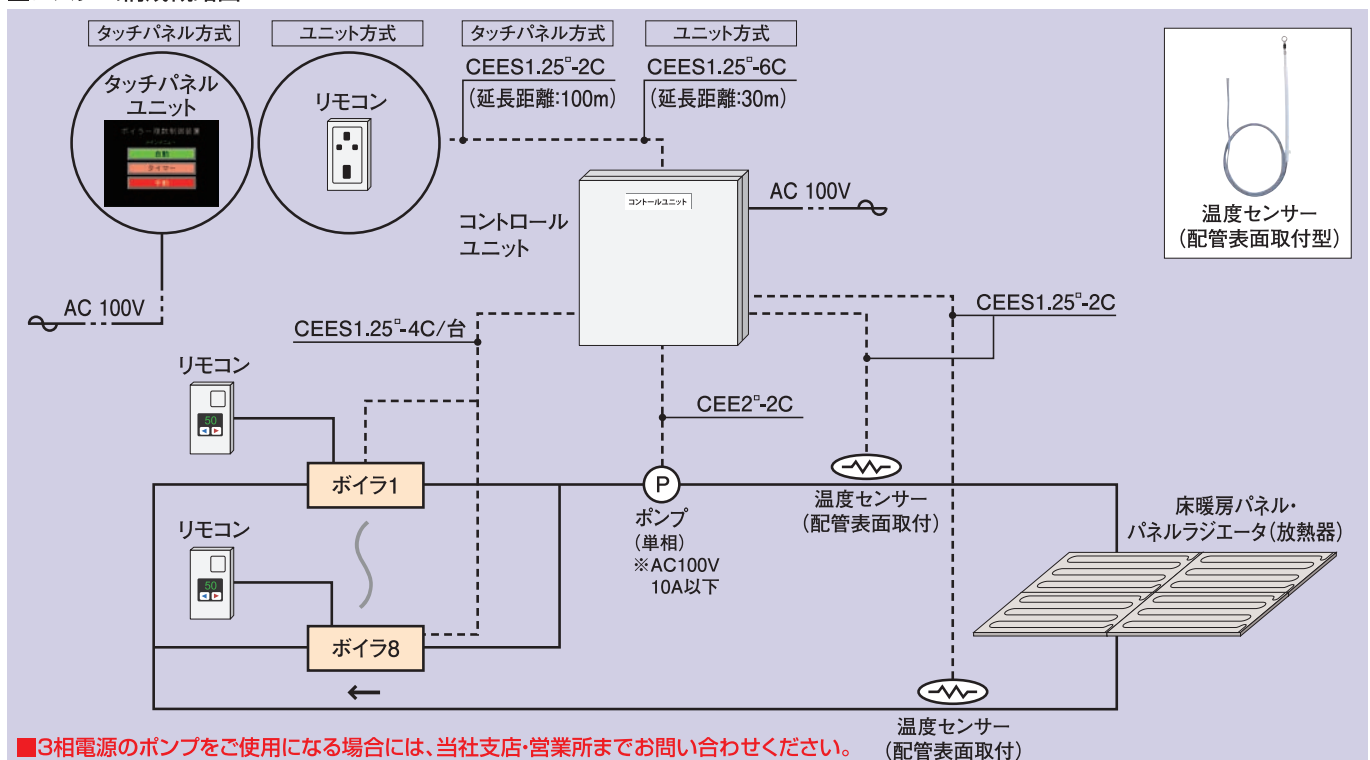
タッチパネル方式

ユニット方式

タッチパネル方式

ユニット方式

タッチパネルユニット

ボイラー複数制御装置

自動

手動

リモコン

CEES1.25$^□$-2C
（延長距離:100m）

CEES1.25$^□$-6C
（延長距離:30m）

温度センサー
（配管表面取付型）

コントロールユニット

コントロールユニット

AC 100V

AC 100V

CEES1.25$^□$-4C/台

CEES1.25$^□$-2C

リモコン

50

CEE2$^□$-2C

ボイラ1

P

温度センサー
（配管表面取付）

床暖房パネル・
パネルラジエータ（放熱器）

ポンプ
（単相）
※AC100V
10A以下

リモコン

50

ボイラ8

←

温度センサー
（配管表面取付）

■3相電源のポンプをご使用になる場合には、当社支店・営業所までお問い合わせください。